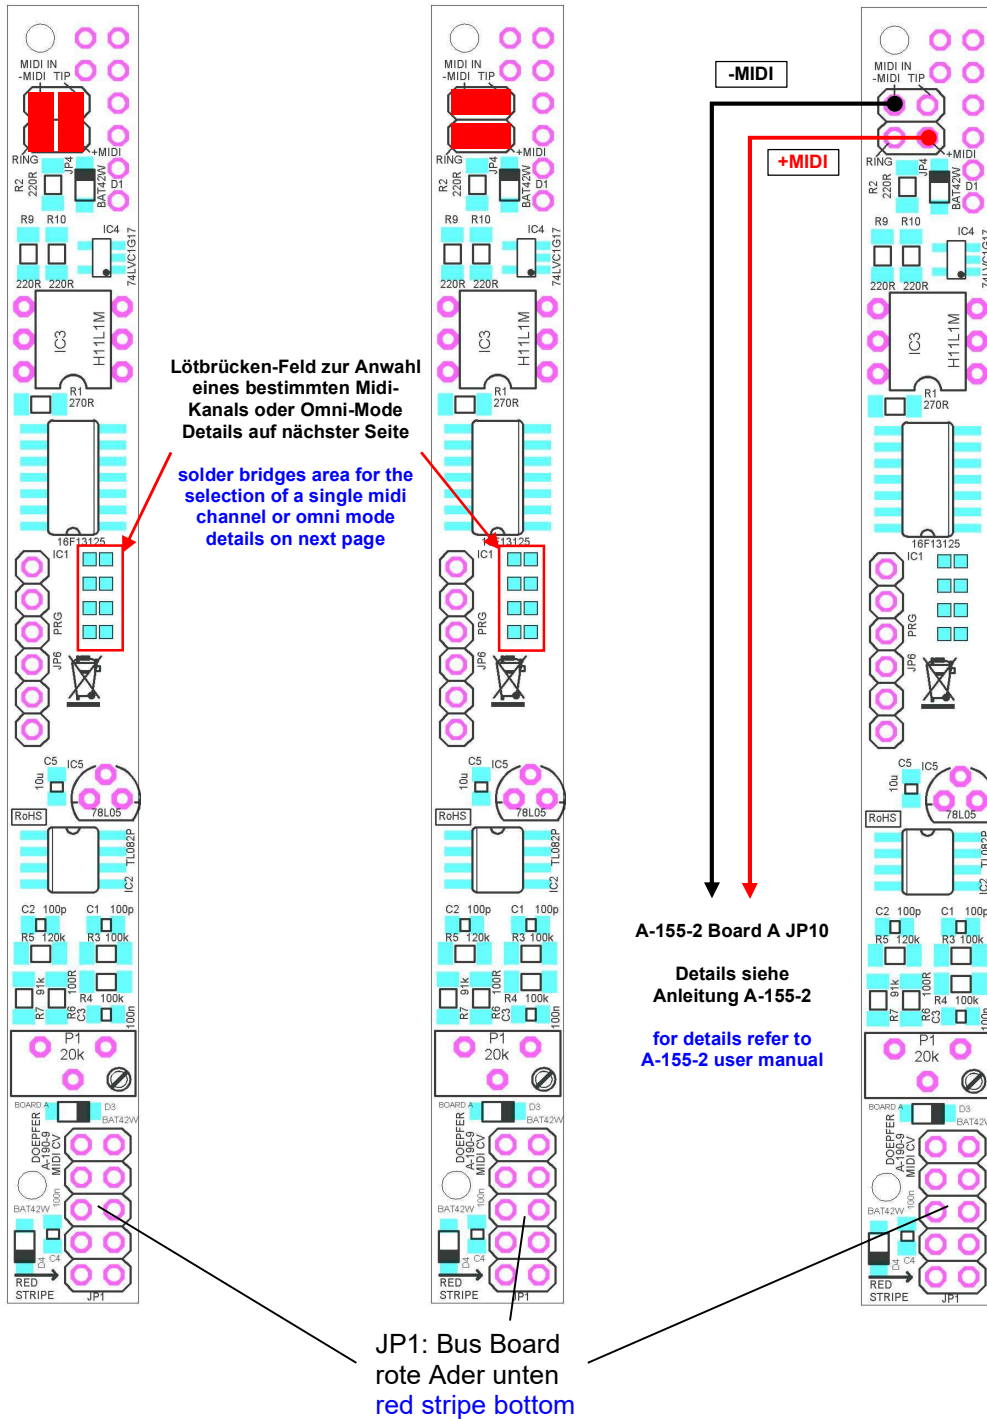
MIDI IN
-MIDI TIP
RING
+MIDI
R2 220R
JP4
BAT42W
D1
R9 R10
IC4
74LVC1G17
220R 220R
IC3
H11L1M
R1 270R
16F13125
IC1
PRG
JP6
C5 IC5
10u
78L05
RoHS
TL082P
IC2
C2 100p C1 100p
R5 120k R3 100k
R7 91k R6 100R R4 100k
C3 100n
P1 20k
BOARD A D3 BAT42W
DOEPFER A-190-9 MIDI CV
BAT42W 100n
D4 C4
RED STRIPE
JP1

MIDI IN
-MIDI TIP
RING
+MIDI
R2 220R
JP4
BAT42W
D1
R9 R10
IC4
74LVC1G17
220R 220R
IC3
H11L1M
R1 270R
16F13125
IC1
PRG
JP6
C5 IC5
10u
78L05
RoHS
TL082P
IC2
C2 100p C1 100p
R5 120k R3 100k
R7 91k R6 100R R4 100k
C3 100n
P1 20k
BOARD A D3 BAT42W
DOEPFER A-190-9 MIDI CV
BAT42W 100n
D4 C4
RED STRIPE
JP1

Lötbrücken-Feld zur Anwahl eines bestimmten Midi-Kanals oder Omni-Mode Details auf nächster Seite

solder bridges area for the selection of a single midi channel or omni mode details on next page

-MIDI

+MIDI

MIDI IN
-MIDI TIP
RING
+MIDI
R2 220R
JP4
BAT42W
D1
R9 R10
IC4
74LVC1G17
220R 220R
IC3
H11L1M
R1 270R
16F13125
IC1
PRG
JP6
C5 IC5
10u
78L05
RoHS
TL082P
IC2
C2 100p C1 100p
R5 120k R3 100k
R7 91k R6 100R R4 100k
C3 100n
P1 20k
BOARD A D3 BAT42W
DOEPFER A-190-9 MIDI CV
BAT42W 100n
D4 C4
RED STRIPE
JP1

A-155-2 Board A JP10

Details siehe Anleitung A-155-2

for details refer to A-155-2 user manual

JP1: Bus Board
rote Ader unten
red stripe bottom